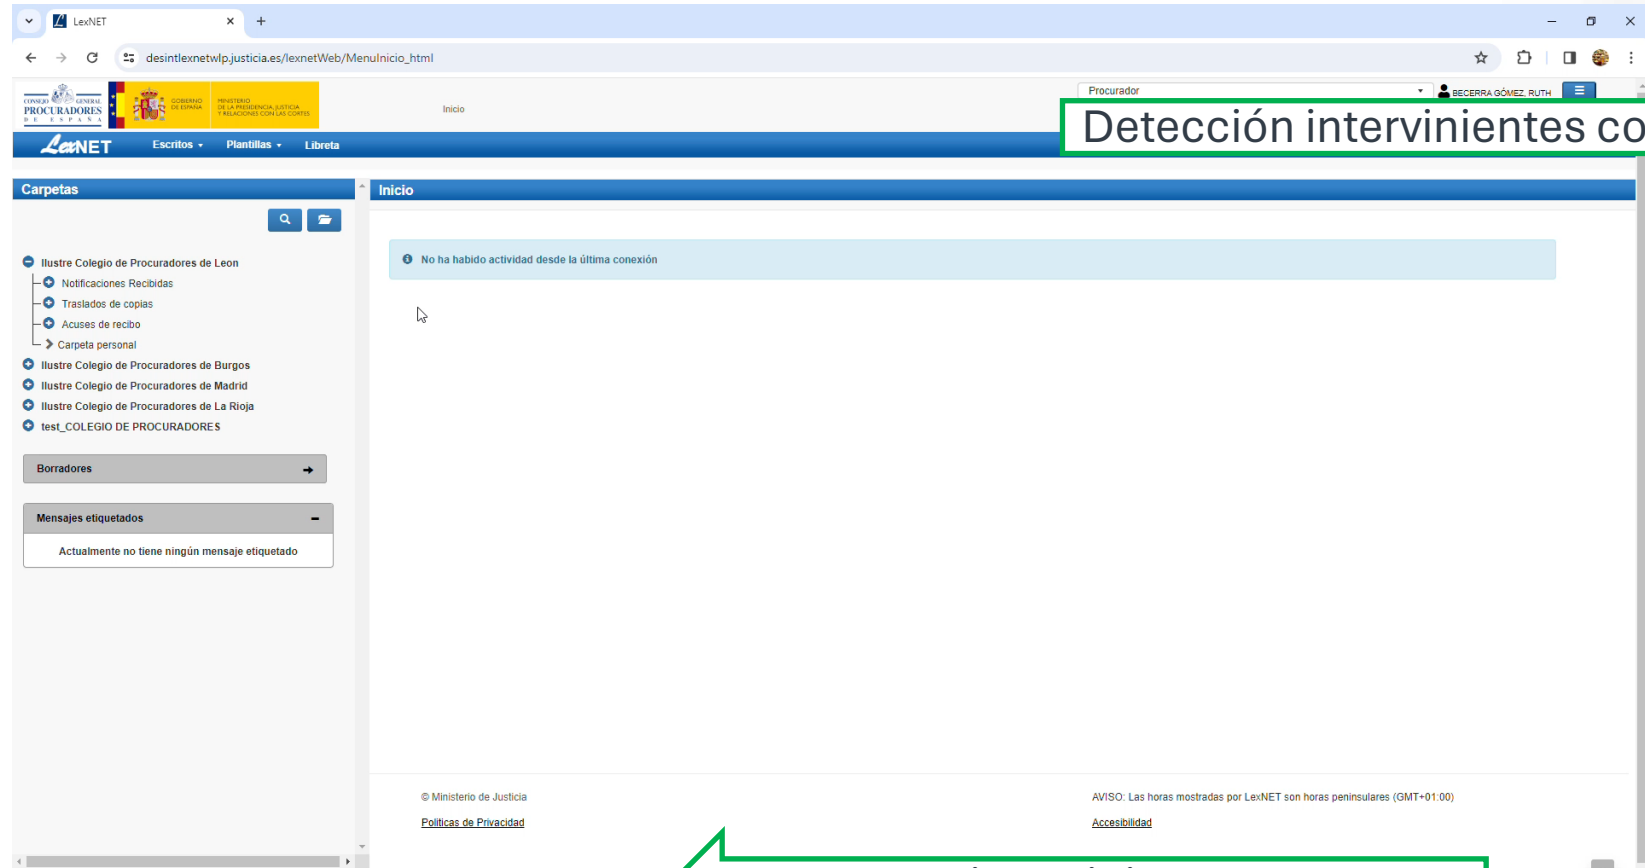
LexNET
desintlexnetwlp.justicia.es/lexnetWeb/MenuInicio_html
CONSEJO GENERAL PROCURADORES DE ESPAÑA
GOBIERNO DE ESPAÑA
MINISTERIO DE LA PRESIDENCIA, JUSTICIA Y RELACIONES CON LAS CORTES
Inicio
Procurador
BECERRA GÓMEZ, RUTH
Detección intervinientes co
LexNET
Escritos
Plantillas
Libreta
Carpetas
Inicio
Ilustre Colegio de Procuradores de Leon
Notificaciones Recibidas
Traslados de copias
Acuses de recibo
Carpeta personal
Ilustre Colegio de Procuradores de Burgos
Ilustre Colegio de Procuradores de Madrid
Ilustre Colegio de Procuradores de La Rioja
test_COLEGIO DE PROCURADORES
Borradores
Mensajes etiquetados
Actualmente no tiene ningún mensaje etiquetado
No ha habido actividad desde la última conexión
© Ministerio de Justicia
Politicas de Privacidad
AVISO: Las horas mostradas por LexNET son horas peninsulares (GMT+01:00)
Accesibilidad